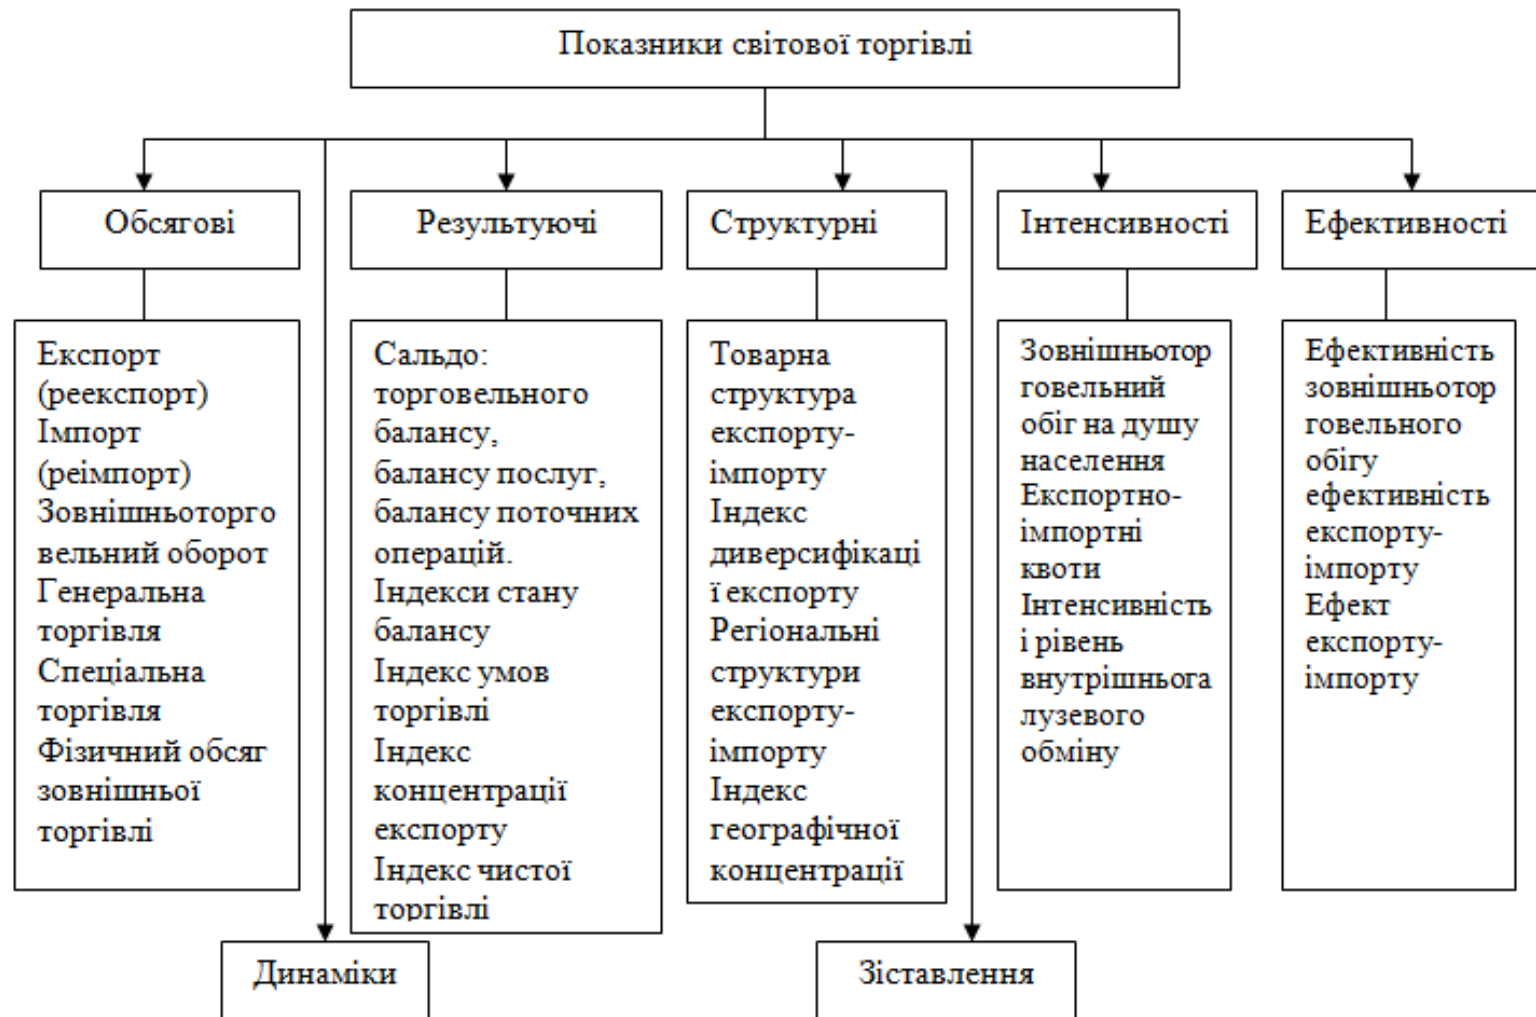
Показники світової торгівлі

Обсягові

Експорт (реекспорт) Імпорт (реімпорт) Зовнішньоторговельний оборот Генеральна торгівля Спеціальна торгівля Фізичний обсяг зовнішньої торгівлі

Результуючі

Сальдо: торговельного балансу, балансу послуг, балансу поточних операцій. Індекси стану балансу Індекс умов торгівлі Індекс концентрації експорту Індекс чистої торгівлі

Структурні

Товарна структура експорту-імпорту Індекс диверсифікаці ї експорту Регіональні структури експорту-імпорту Індекс географічної концентрації

Інтенсивності

Зовнішньоторговельний обіг на душу населення Експортно-імпортні квоти Інтенсивність і рівень внутрішньога лузевого обміну

Ефективності

Ефективність зовнішньоторговельного обігу ефективність експорту-імпорту Ефект експорту-імпорту

Динаміки

Зіставлення